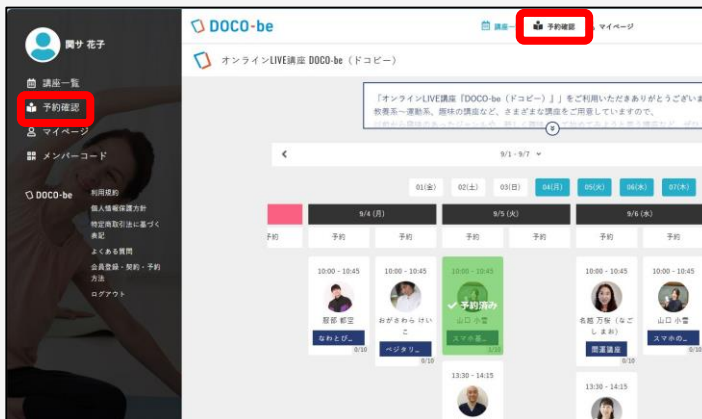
関サ 花子

講座一覧
予約確認
マイページ
メンバーコード

DOCO-be
利用規約
個人情報保護方針
特定商取引法に基づく表記
よくある質問
会員登録・契約・予約方法
ログアウト

DOCO-be
講座一覧 予約確認 マイページ

オンラインLIVE講座 DOCO-be（ドコビー）

「オンラインLIVE講座「DOCO-be（ドコビー）」」をご利用いただきありがとうございま
教養系～運動系、趣味の講座など、さまざまな講座をご用意していますので、

9/1 - 9/7

01(金) 02(土) 03(日) 04(月) 05(火) 06(水) 07(木)

9/4 (月) 9/5 (火) 9/6 (水)

予約 予約 予約 予約 予約 予約 予約

10:00 - 10:45
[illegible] 郁宏
なわとび...
0/10

10:00 - 10:45
おがさわら けいこ
ベジタリ...
0/10

10:00 - 10:45
予約済み
山口 小雪
スマホ基...
1/10

10:00 - 10:45
名越 万保（なごし まお）
間違講座
0/10

10:00 - 10:45
山口 小雪
スマホの...

13:30 - 14:15

13:30 - 14:15